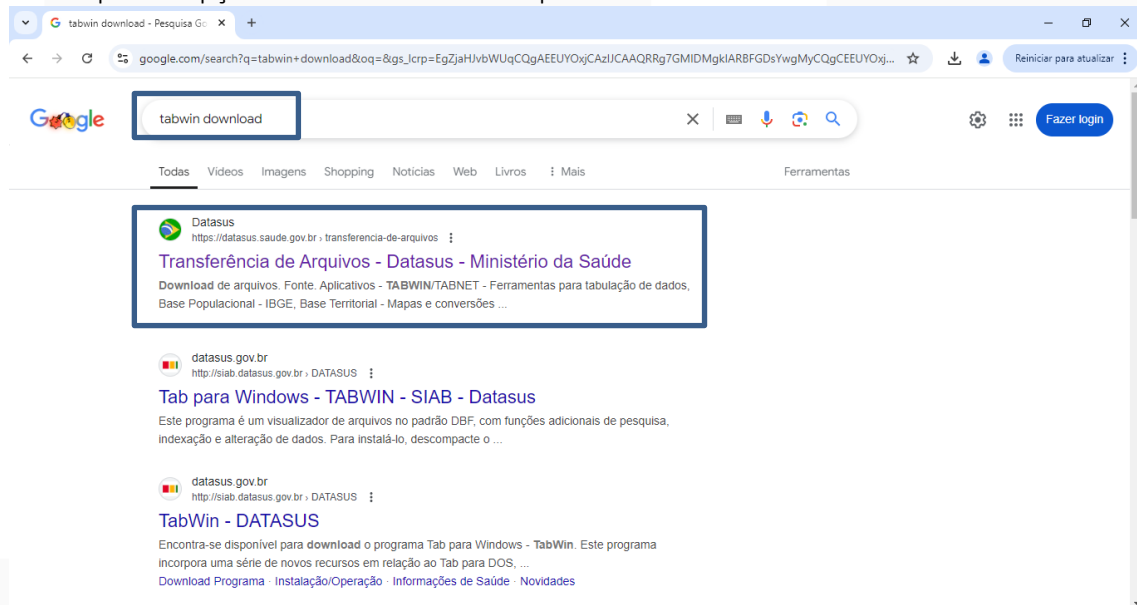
tabwin download - Pesquisa Go ×

google.com/search?q=tabwin+download&oq=&gs_lcrp=EgZjaHJvbWUqCQgAEEUYOxjCAzIJCAAQRRg7GMIDMgkIARBFGDsYwgMyCQgCEEUYOxj...

Reiniciar para atualizar

Google

tabwin download

Fazer login

Todas Vídeos Imagens Shopping Notícias Web Livros ⋮ Mais

Ferramentas

Datasus
https://datasus.saude.gov.br › transferencia-de-arquivos

Transferência de Arquivos - Datasus - Ministério da Saúde

Download de arquivos. Fonte. Aplicativos - TABWIN/TABNET - Ferramentas para tabulação de dados, Base Populacional - IBGE, Base Territorial - Mapas e conversões ...

datasus.gov.br
http://siab.datasus.gov.br › DATASUS

Tab para Windows - TABWIN - SIAB - Datasus

Este programa é um visualizador de arquivos no padrão DBF, com funções adicionais de pesquisa, indexação e alteração de dados. Para instalá-lo, descompacte o ...

datasus.gov.br
http://siab.datasus.gov.br › DATASUS

TabWin - DATASUS

Encontra-se disponível para download o programa Tab para Windows - TabWin. Este programa incorpora uma série de novos recursos em relação ao Tab para DOS, ...

Download Programa · Instalação/Operação · Informações de Saúde · Novidades